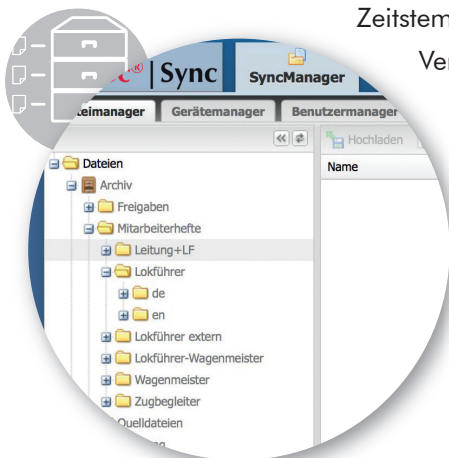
Zeitstem

Ver

c | Sync

SyncManager

teimanager

Gerätemanager

Benutzermanager

Hochladen

Name

Dateien

Archiv

Freigaben

Mitarbeiterhefte

Leitung+LF

Lokführer

de

en

Lokführer extern

Lokführer-Wagenmeister

Wagenmeister

Zugbegleiter

Quelldateien